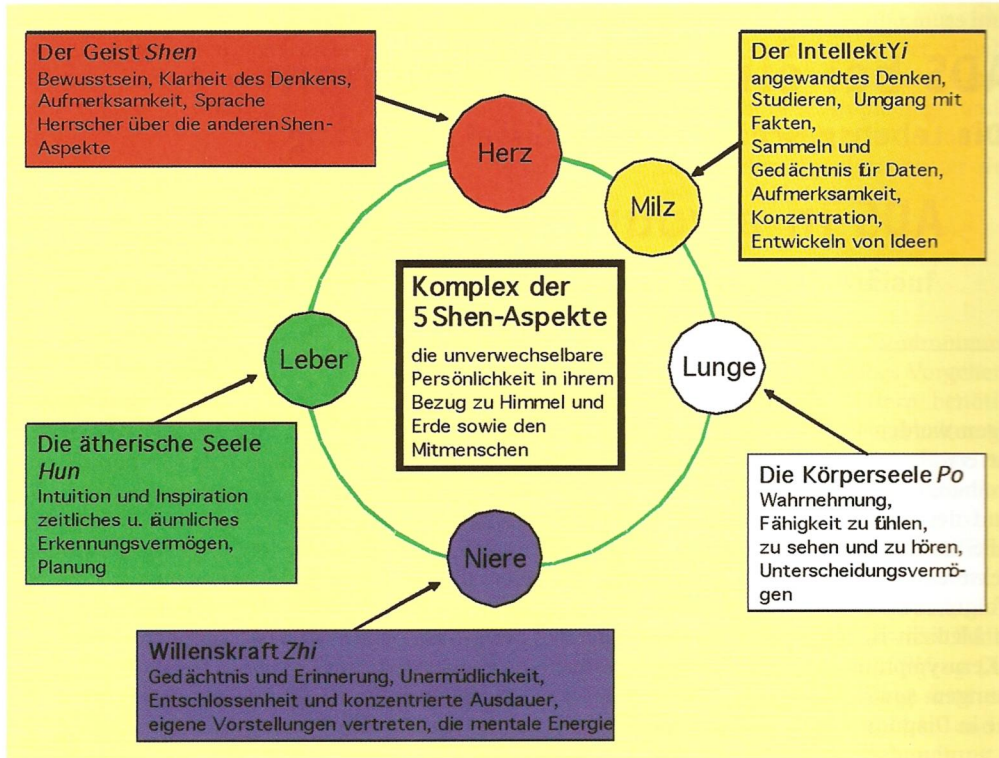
Der Geist *Shen*
Bewusstsein, Klarheit des Denkens, Aufmerksamkeit, Sprache Herrscher über die anderenShen-Aspekte

Der IntellektYi
angewandtes Denken, Studieren, Umgang mit Fakten, Sammeln und Gedächtnis für Daten, Aufmerksamkeit, Konzentration, Entwickeln von Ideen

Herz

Milz

Komplex der 5 Shen-Aspekte
die unverwechselbare Persönlichkeit in ihrem Bezug zu Himmel und Erde sowie den Mitmenschen

Leber

Lunge

Die ätherische Seele *Hun*
Intuition und Inspiration zeitliches u. äumliches Erkennungsvermögen, Planung

Die Körperseele *Po*
Wahrnehmung, Fähigkeit zu fühlen, zu sehen und zu hören, Unterscheidungsvermögen

Niere

Willenskraft *Zhi*
Gedächtnis und Erinnerung, Unermüdlichkeit, Entschlossenheit und konzentrierte Ausdauer, eigene Vorstellungen vertreten, die mentale Energie